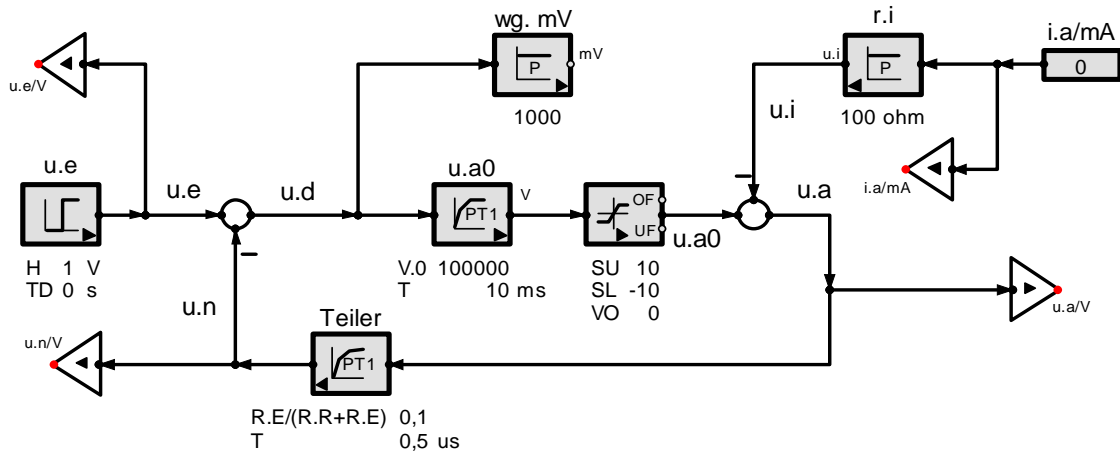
wg. mV
P
mV
1000

r.i
u.i
P
100 ohm

i.a/mA
0

u.e/V

u.i

i.a/mA

u.e
u.e
u.d
u.a0
PT1
V
OF
UF
u.a0
u.a

H 1 V
TD 0 s

V.0 100000
T 10 ms

SU 10
SL -10
VO 0

u.n

u.a/V

Teiler
PT1
u.n/V

R.E/(R.R+R.E) 0,1
T 0,5 us